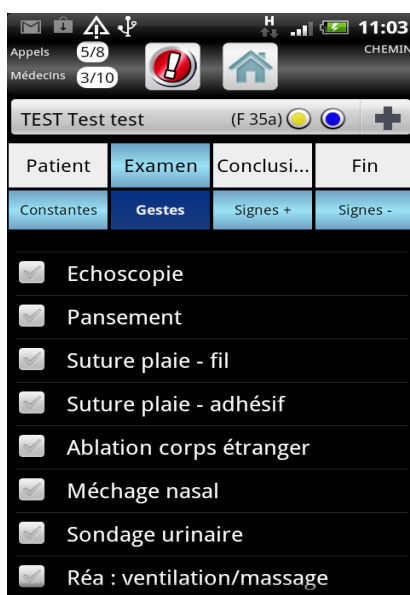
H 11:03

Appels 5/8
Médecins 3/10
CHEMIN

TEST Test test (F 35a)

Patient
Examen
Conclusi...
Fin

Constantes
Gestes
Signes +
Signes -

Echoscopie
Pansement
Suture plaie - fil
Suture plaie - adhésif
Ablation corps étranger
Méchage nasal
Sondage urinaire
Réa : ventilation/massage